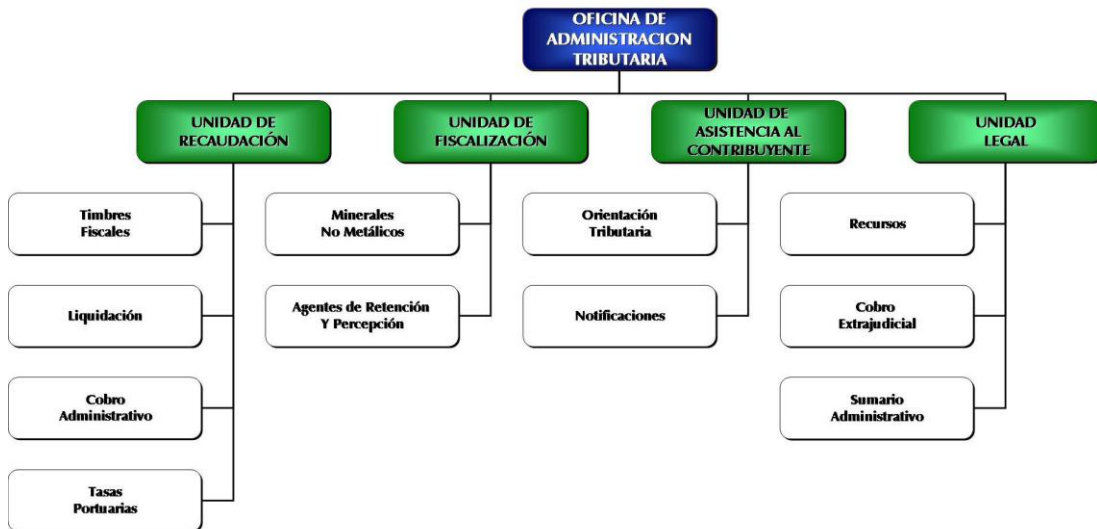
OFICINA DE ADMINISTRACION TRIBUTARIA

UNIDAD DE RECAUDACIÓN

Timbres Fiscales

Liquidación

Cobro Administrativo

Tasas Portuarias

UNIDAD DE FISCALIZACIÓN

Minerales No Metálicos

Agentes de Retención Y Percepción

UNIDAD DE ASISTENCIA AL CONTRIBUYENTE

Orientación Tributaria

Notificaciones

UNIDAD LEGAL

Recursos

Cobro Extrajudicial

Sumario Administrativo